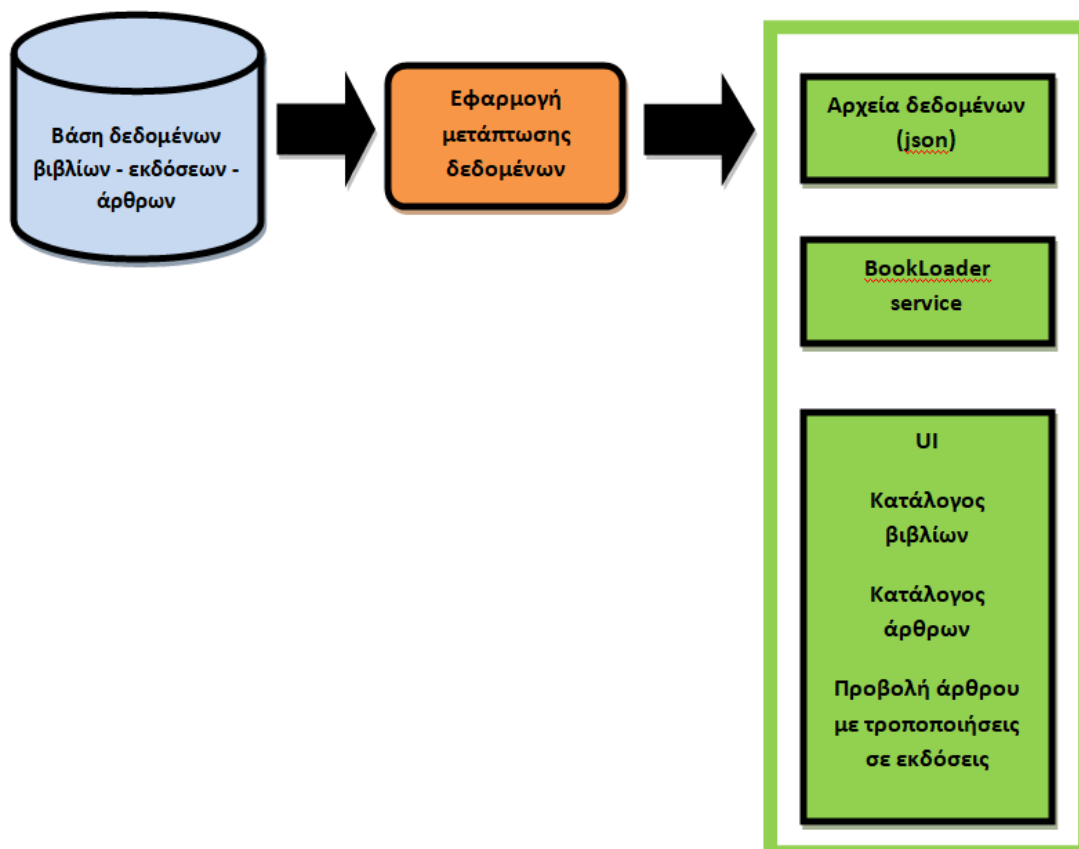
Βάση δεδομένων βιβλίων - εκδόσεων - άρθρων

Εφαρμογή μετάπτωσης δεδομένων

Αρχεία δεδομένων (json)

BookLoader service

UI

Κατάλογος βιβλίων

Κατάλογος άρθρων

Προβολή άρθρου με τροποποιήσεις σε εκδόσεις